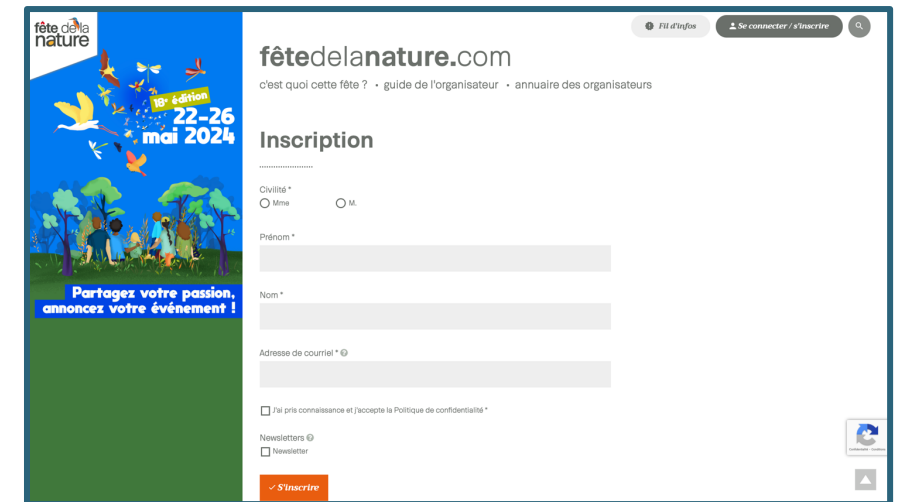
fête de la nature

18e édition
22-26 mai 2024

Partagez votre passion, annoncez votre événement !

Fil d'infos
Se connecter / s'inscrire

fêtedelanature.com

c'est quoi cette fête ? • guide de l'organisateur • annuaire des organisateurs

Inscription

Civilité *
Mme
M.

Prénom *

Nom *

Adresse de courriel *

J'ai pris connaissance et j'accepte la Politique de confidentialité *

Newsletters
Newsletter

S'inscrire